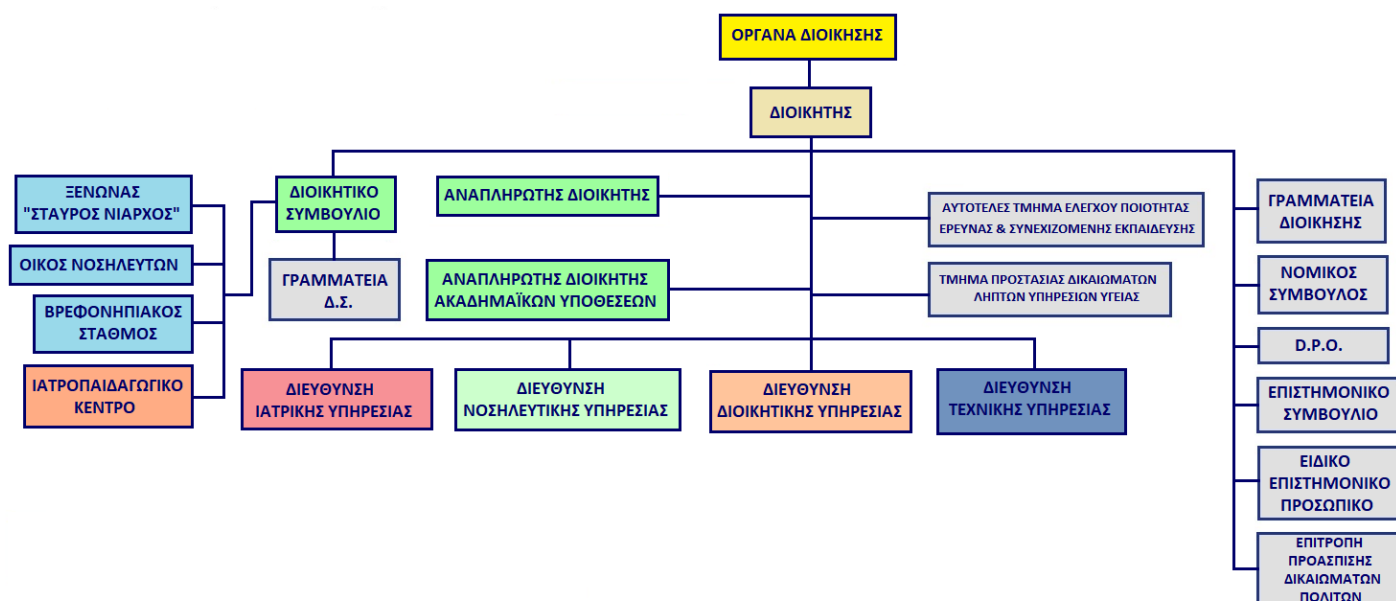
ΟΡΓΑΝΑ ΔΙΟΙΚΗΣΗΣ

ΔΙΟΙΚΗΤΗΣ

ΞΕΝΩΝΑΣ "ΣΤΑΥΡΟΣ ΝΙΑΡΧΟΣ"

ΟΙΚΟΣ ΝΟΣΗΛΕΥΤΩΝ

ΒΡΕΦΟΝΗΠΙΑΚΟΣ ΣΤΑΘΜΟΣ

ΙΑΤΡΟΠΑΙΔΑΓΩΓΙΚΟ ΚΕΝΤΡΟ

ΔΙΟΙΚΗΤΙΚΟ ΣΥΜΒΟΥΛΙΟ

ΓΡΑΜΜΑΤΕΙΑ Δ.Σ.

ΑΝΑΠΛΗΡΩΤΗΣ ΔΙΟΙΚΗΤΗΣ

ΑΝΑΠΛΗΡΩΤΗΣ ΔΙΟΙΚΗΤΗΣ ΑΚΑΔΗΜΑÏΚΩΝ ΥΠΟΘΕΣΕΩΝ

ΑΥΤΟΤΕΛΕΣ ΤΜΗΜΑ ΕΛΕΓΧΟΥ ΠΟΙΟΤΗΤΑΣ ΕΡΕΥΝΑΣ & ΣΥΝΕΧΙΖΟΜΕΝΗΣ ΕΚΠΑΙΔΕΥΣΗΣ

ΤΜΗΜΑ ΠΡΟΣΤΑΣΙΑΣ ΔΙΚΑΙΩΜΑΤΩΝ ΛΗΠΤΩΝ ΥΠΗΡΕΣΙΩΝ ΥΓΕΙΑΣ

ΓΡΑΜΜΑΤΕΙΑ ΔΙΟΙΚΗΣΗΣ

ΝΟΜΙΚΟΣ ΣΥΜΒΟΥΛΟΣ

D.P.O.

ΕΠΙΣΤΗΜΟΝΙΚΟ ΣΥΜΒΟΥΛΙΟ

ΕΙΔΙΚΟ ΕΠΙΣΤΗΜΟΝΙΚΟ ΠΡΟΣΩΠΙΚΟ

ΕΠΙΤΡΟΠΗ ΠΡΟΑΣΠΙΣΗΣ ΔΙΚΑΙΩΜΑΤΩΝ ΠΟΛΙΤΩΝ

ΔΙΕΥΘΥΝΣΗ ΙΑΤΡΙΚΗΣ ΥΠΗΡΕΣΙΑΣ

ΔΙΕΥΘΥΝΣΗ ΝΟΣΗΛΕΥΤΙΚΗΣ ΥΠΗΡΕΣΙΑΣ

ΔΙΕΥΘΥΝΣΗ ΔΙΟΙΚΗΤΙΚΗΣ ΥΠΗΡΕΣΙΑΣ

ΔΙΕΥΘΥΝΣΗ ΤΕΧΝΙΚΗΣ ΥΠΗΡΕΣΙΑΣ